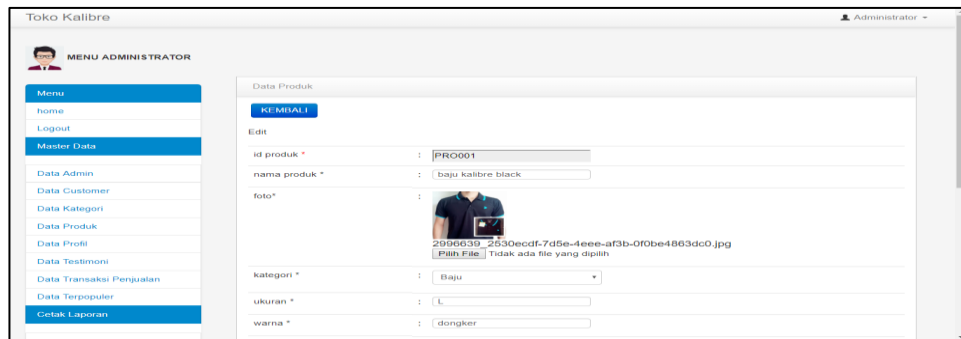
Toko Kalibre

Administrator

MENU ADMINISTRATOR

Menu
home
Logout
Master Data
Data Admin
Data Customer
Data Kategori
Data Produk
Data Profil
Data Testimoni
Data Transaksi Penjualan
Data Terpopuler
Cetak Laporan

Data Produk

KEMBALI

Edit

| | | |
|---|---|---|
| id produk * | : | PRO001 |
| nama produk * | : | baju kalibre black |
| foto* | : | 2996639_2530ecdf-7d5e-4eee-af3b-0f0be4863dc0.jpg Pilih File Tidak ada file yang dipilih |
| kategori * | : | Baju |
| ukuran * | : | L |
| warna * | : | dongker |